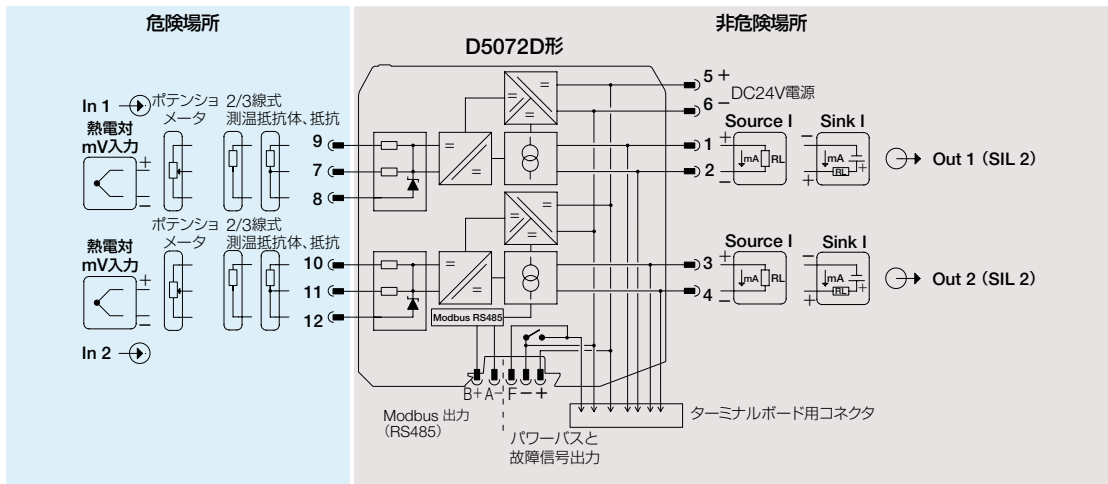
危険場所

非危険場所

D5072D形

In 1

ポテンショメータ

2/3線式測温抵抗体、抵抗

熱電対 mV入力

+
−

9
7
8

ポテンショメータ

2/3線式測温抵抗体、抵抗

熱電対 mV入力

+
−

10
11
12

In 2

=
=
=
=

Modbus RS485

B+ A− F− +

Modbus 出力 (RS485)

パワーバスと故障信号出力

ターミナルボード用コネクタ

5 +
6 −
DC24V電源

Source I
Sink I

1 +
2 −

mA RL

Out 1 (SIL 2)

Source I
Sink I

3 +
4 −

mA RL

Out 2 (SIL 2)